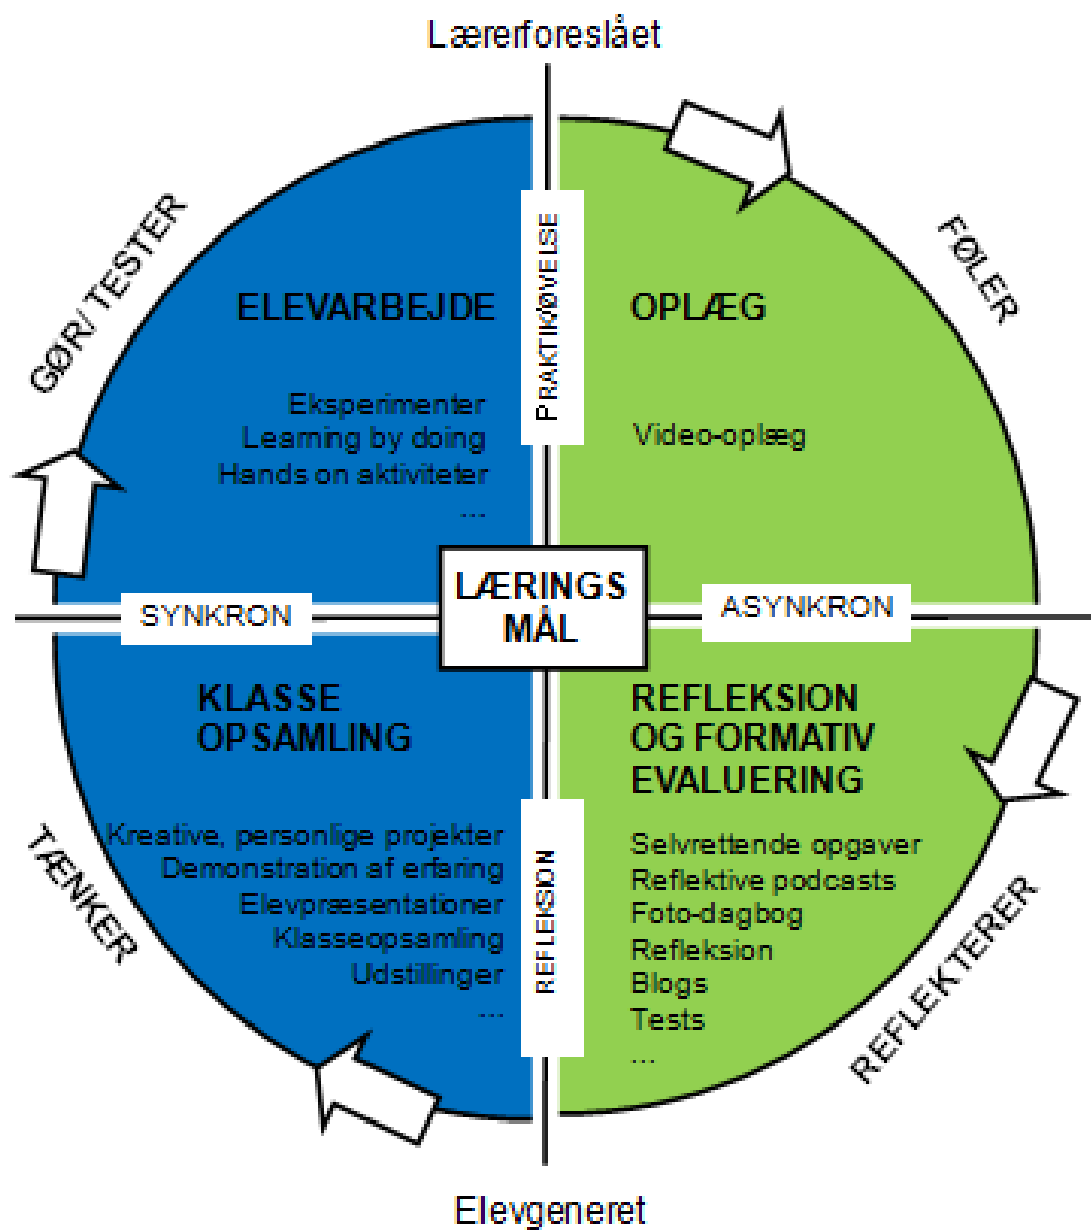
Lærerforeslået

GØR/TESTER

FØLER

PRAKTIKØVELSE

ELEVARBEJDE

Eksperimenter
Learning by doing
Hands on aktiviteter
...

OPLÆG

Video-oplæg

SYNKRON

LÆRINGS MÅL

ASYNKRON

KLASSE OPSAMLING

Kreative, personlige projekter
Demonstration af erfaring
Elevpræsentationer
Klasseopsamling
Udstillinger
...

REFLEKSION

REFLEKSION OG FORMATIV EVALUERING

Selvrettende opgaver
Reflektive podcasts
Foto-dagbog
Refleksion
Blogs
Tests
...

TÆNKER

REFLEKTERER

Elevgeneret